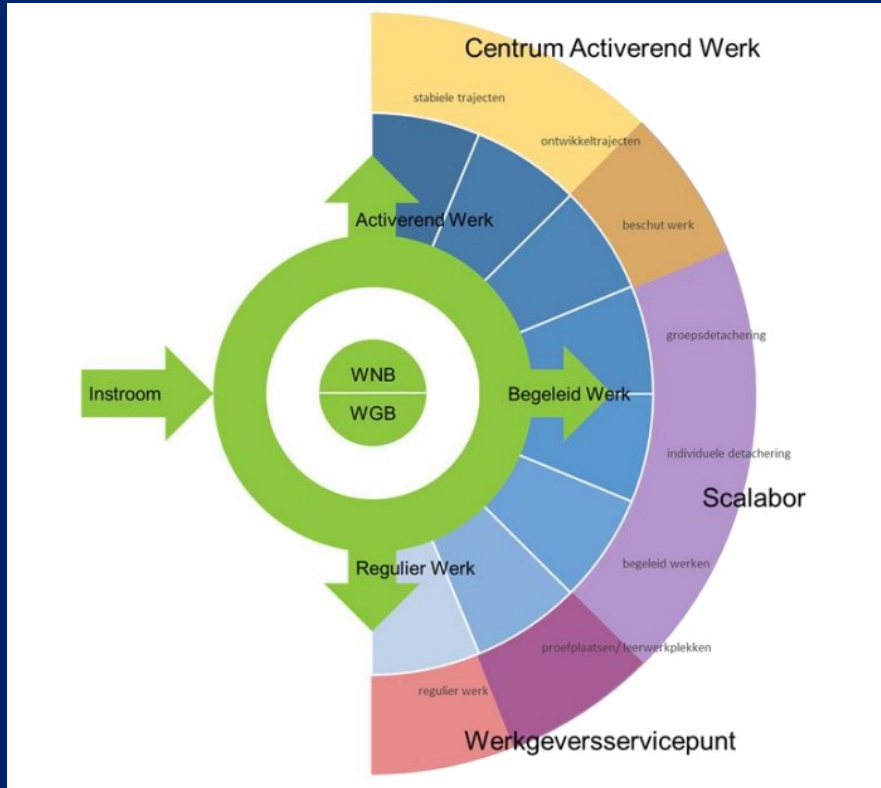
Centrum Activerend Werk

stabiele trajecten

ontwikkeltrajecten

beschut werk

Activerend Werk

Instroom

WNB

WGB

Begeleid Werk

groepsdetachering

individuele detachering

Scalabor

begeleid werken

Regulier Werk

proefplaatsen/ leerwerkplekken

regulier werk

Werkgeversservicepunt